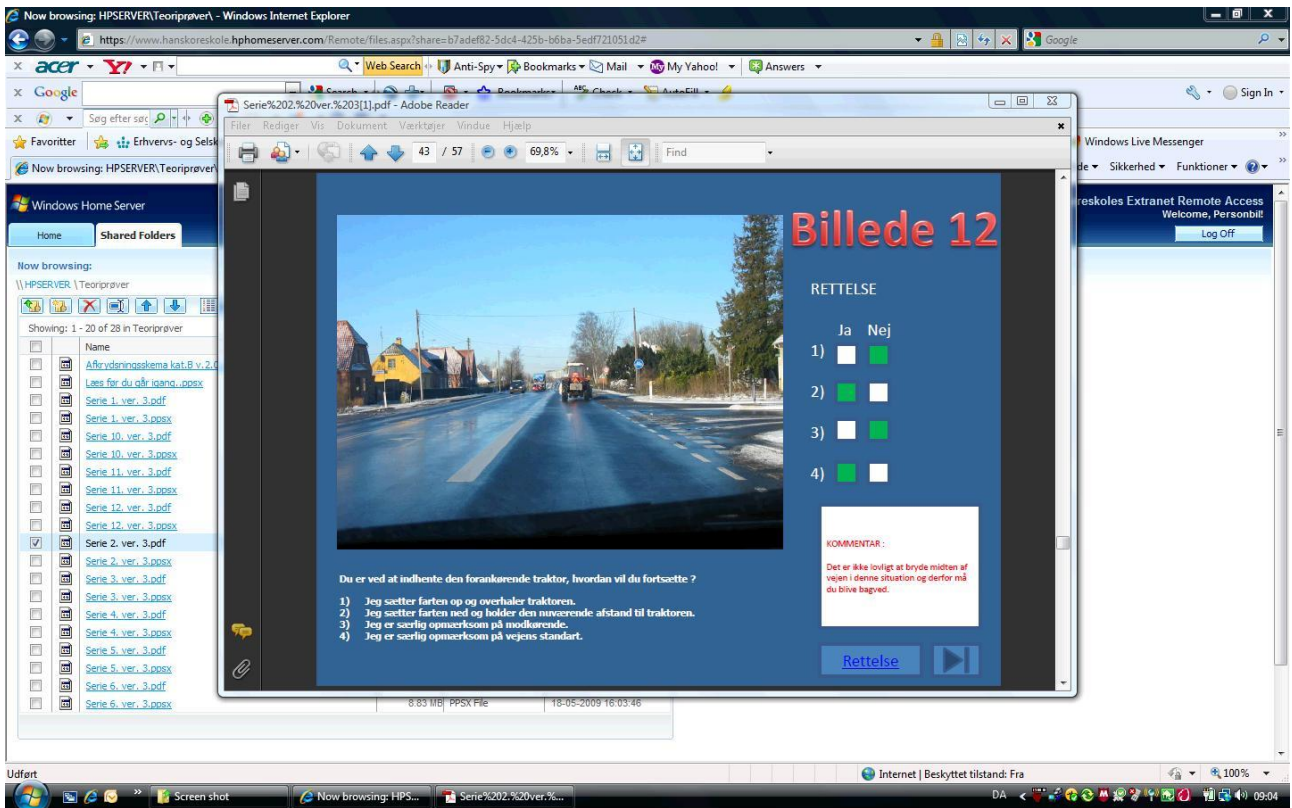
Now browsing: HPSERVER\Teoriprøver\ - Windows Internet Explorer

https://www.hanskoreskole.hphomeserver.com/Remote/files.aspx?share=b7adef82-5dc4-425b-b6ba-5edf721051d2#

Google

acer Y! Web Search Anti-Spy Bookmarks Mail My Yahoo! Answers

Google

Sign In

Søg efter søg

Favoritter Erhvervs- og Selsk

Now browsing: HPSERVER\Teoriprøver\

Windows Live Messenger

Side Sikkerhed Funktioner

Windows Home Server

koreskoles Extranet Remote Access
Welcome, Personbil!

Home Shared Folders

Log Off

Now browsing:
\\HPSERVER \Teoriprøver

Showing: 1 - 20 of 28 in Teoriprøver

Name
Afkrydsningsskema kat.B v. 2.0
Læs før du går igang..ppsx
Serie 1. ver. 3.pdf
Serie 1. ver. 3.ppsx
Serie 10. ver. 3.pdf
Serie 10. ver. 3.ppsx
Serie 11. ver. 3.pdf
Serie 11. ver. 3.ppsx
Serie 12. ver. 3.pdf
Serie 12. ver. 3.ppsx
Serie 2. ver. 3.pdf
Serie 2. ver. 3.ppsx
Serie 3. ver. 3.pdf
Serie 3. ver. 3.ppsx
Serie 4. ver. 3.pdf
Serie 4. ver. 3.ppsx
Serie 5. ver. 3.pdf
Serie 5. ver. 3.ppsx
Serie 6. ver. 3.pdf
Serie 6. ver. 3.ppsx

8.83 MB PPSX File 18-05-2009 16:03:46

Serie%202.%20ver.%203[1].pdf - Adobe Reader

Filer Rediger Vis Dokument Værktøjer Vindue Hjælp

43 / 57 69,8% Find

Billede 12

RETTELSE

Ja Nej

1)

2)

3)

4)

KOMMENTAR :

Det er ikke lovligt at bryde midten af vejen i denne situation og derfor må du blive bagved.

Du er ved at indhente den forankørende traktor, hvordan vil du fortsætte ?

1) Jeg sætter farten op og overhaler traktoren.
2) Jeg sætter farten ned og holder den nuværende afstand til traktoren.
3) Jeg er særlig opmærksom på modkørende.
4) Jeg er særlig opmærksom på vejens standart.

Rettelse

Udført

Internet | Beskyttet tilstand: Fra

100%

Screen shot

Now browsing: HPS...

Serie%202.%20ver.%...

DA

09:04